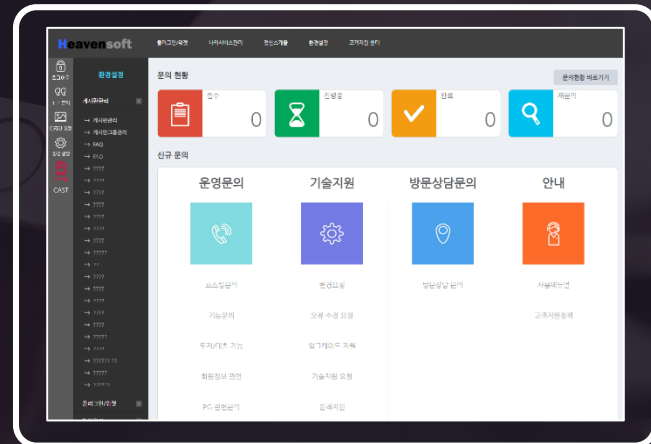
Heavensoft

홈페이지관리 나의서비스관리 정산/통계 환경설정 고객지원 센터

CAST

환경설정

게시판관리

→ 게시판관리
→ 게시판그룹관리
→ FAQ
→ FAQ
→ ????
→ ????
→ ????
→ ????
→ ????
→ ????
→ ????
→ ?????
→ ??
→ ????
→ ????
→ ????
→ ????
→ ????
→ ?????
→ ????
→ ????? ??
→ ?????
→ ?????

문의 현황

문의현황 바로가기

접수
0

진행중
0

완료
0

재문의
0

신규 문의

운영문의

기술지원

방문상담문의

안내

요소탐문의

방문요청

방문상담문의

사용매뉴얼

기능문의

오류 수정 요청

고객지원정책

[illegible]

업그레이드 지원

회원정보 관련

기술지원 요청

PG 관련문의

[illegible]